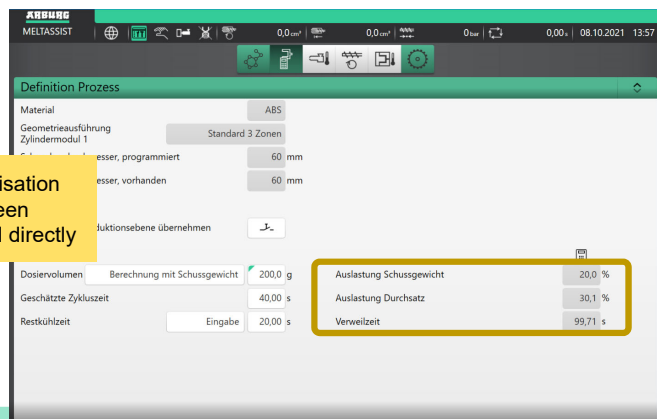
ARBURG
MELTASSIST
0,0 cm³
0,0 cm³
0 bar
0,00 s
08.10.2021
13:57

Definition Prozess

Material
ABS
Geometrieausführung Zylindermodul 1
Standard 3 Zonen
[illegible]esser, programmiert
60 mm
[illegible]esser, vorhanden
60 mm
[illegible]duktionsebene übernehmen

isation
een
l directly

Dosiervolumen
Berechnung mit Schussgewicht
200,0 g
Geschätzte Zykluszeit
40,00 s
Restkühlzeit
Eingabe
20,00 s

Auslastung Schussgewicht
20,0 %
Auslastung Durchsatz
30,1 %
Verweilzeit
99,71 s